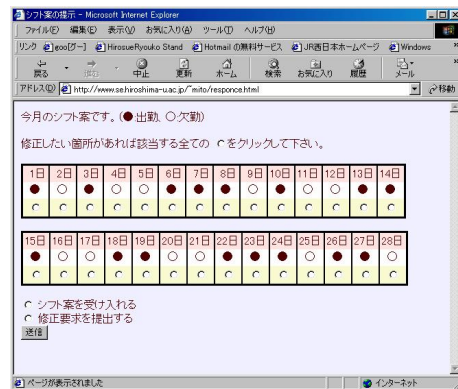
シフト案の提示 - Microsoft Internet Explorer

ファイル(F) 編集(E) 表示(V) お気に入り(A) ツール(T) ヘルプ(H)

リンク goo(グー) HirosueRyouko Stand Hotmail の無料サービス JR西日本ホームページ Windows

戻る 進む 中止 更新 ホーム 検索 お気に入り 履歴 メール

アドレス(D) http://www.se.hiroshima-u.ac.jp/~mito/responce.html 移動

今月のシフト案です。(●出勤, ○欠勤)

修正したい箇所があれば該当する全ての ○をクリックして下さい。

| 1日 | 2日 | 3日 | 4日 | 5日 | 6日 | 7日 | 8日 | 9日 | 10日 | 11日 | 12日 | 13日 | 14日 |
|---|---|---|---|---|---|---|---|---|---|---|---|---|---|
| ● | ○ | ● | ○ | ○ | ● | ● | ● | ○ | ● | ○ | ○ | ● | ● |
| ○ | ○ | ○ | ○ | ○ | ○ | ○ | ○ | ○ | ○ | ○ | ○ | ○ | ○ |

| 15日 | 16日 | 17日 | 18日 | 19日 | 20日 | 21日 | 22日 | 23日 | 24日 | 25日 | 26日 | 27日 | 28日 |
|---|---|---|---|---|---|---|---|---|---|---|---|---|---|
| ● | ○ | ○ | ● | ● | ○ | ○ | ● | ● | ● | ○ | ● | ● | ○ |
| ○ | ○ | ○ | ○ | ○ | ○ | ○ | ○ | ○ | ○ | ○ | ○ | ○ | ○ |

○ シフト案を受け入れる
○ 修正要求を提出する
送信

ページが表示されました インターネット